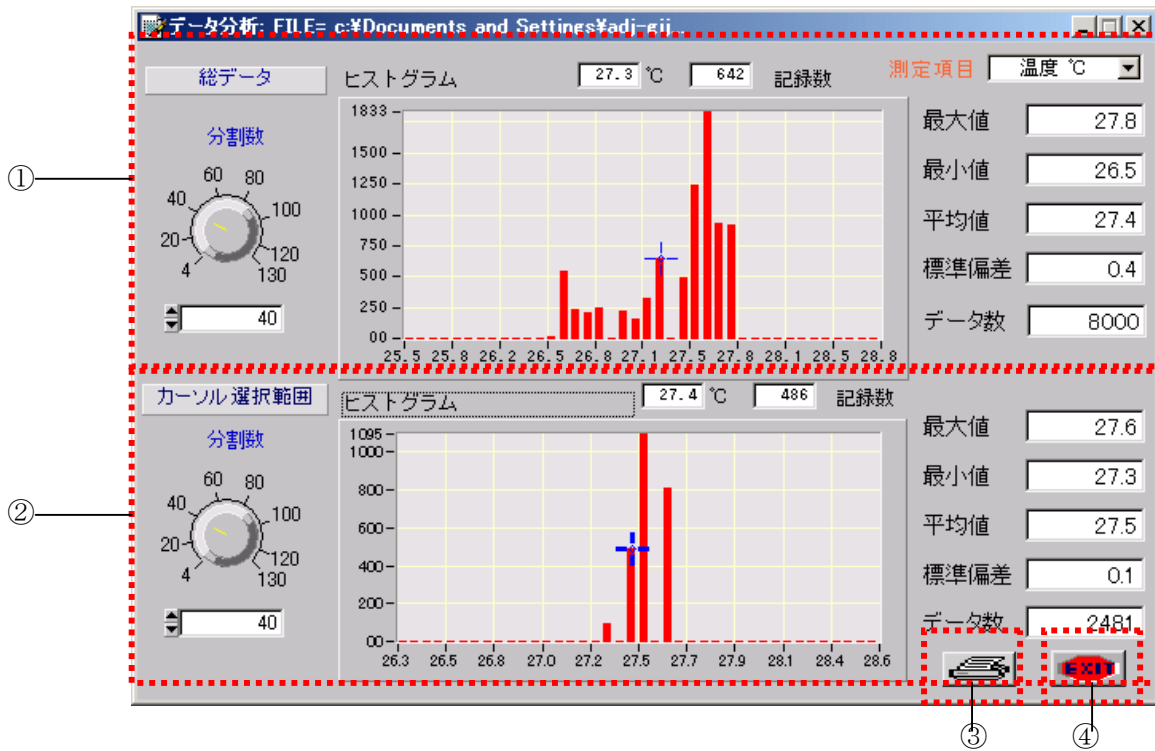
データ分析: FILE= c:¥Documents and Settings¥adi-gii..

①

総データ

分割数

60 80
40 100
20 120
4 130

40

ヒストグラム 27.3 ℃ 642 記録数

1833
1500
1250
1000
750
500
250
00

25.5 25.8 26.2 26.5 26.8 27.1 27.5 27.8 28.1 28.5 28.8

測定項目 温度 ℃

最大値 27.8
最小値 26.5
平均値 27.4
標準偏差 0.4
データ数 8000

②

カーソル選択範囲

分割数

60 80
40 100
20 120
4 130

40

ヒストグラム 27.4 ℃ 486 記録数

1095
1000
800
600
400
200
00

26.3 26.5 26.8 27.0 27.2 27.5 27.7 27.9 28.1 28.4 28.6

最大値 27.6
最小値 27.3
平均値 27.5
標準偏差 0.1
データ数 2481

EXIT

③ ④